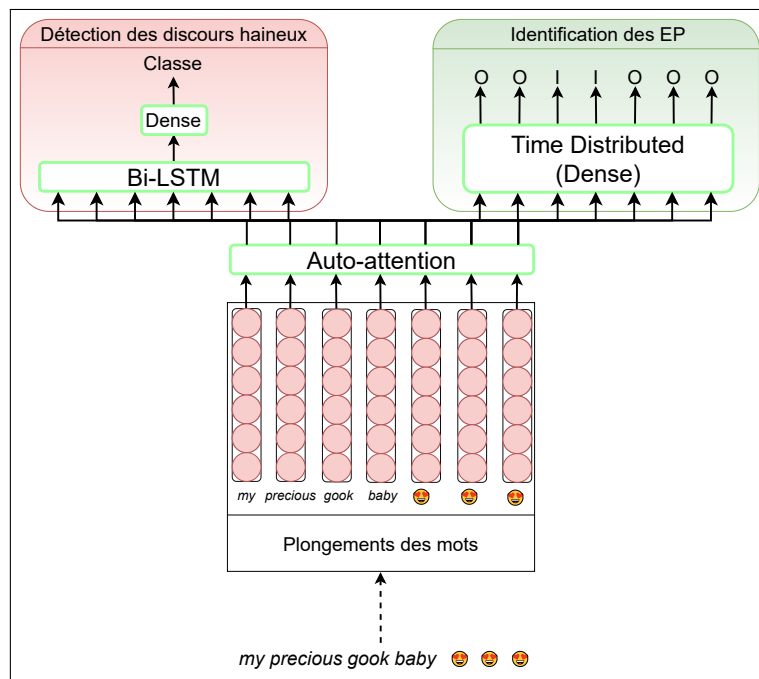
Détection des discours haineux

Classe

Dense

Bi-LSTM

Identification des EP

O O I I O O O

Time Distributed (Dense)

Auto-attention

my precious gook baby 😍 😍 😍

Plongements des mots

my precious gook baby 😍 😍 😍